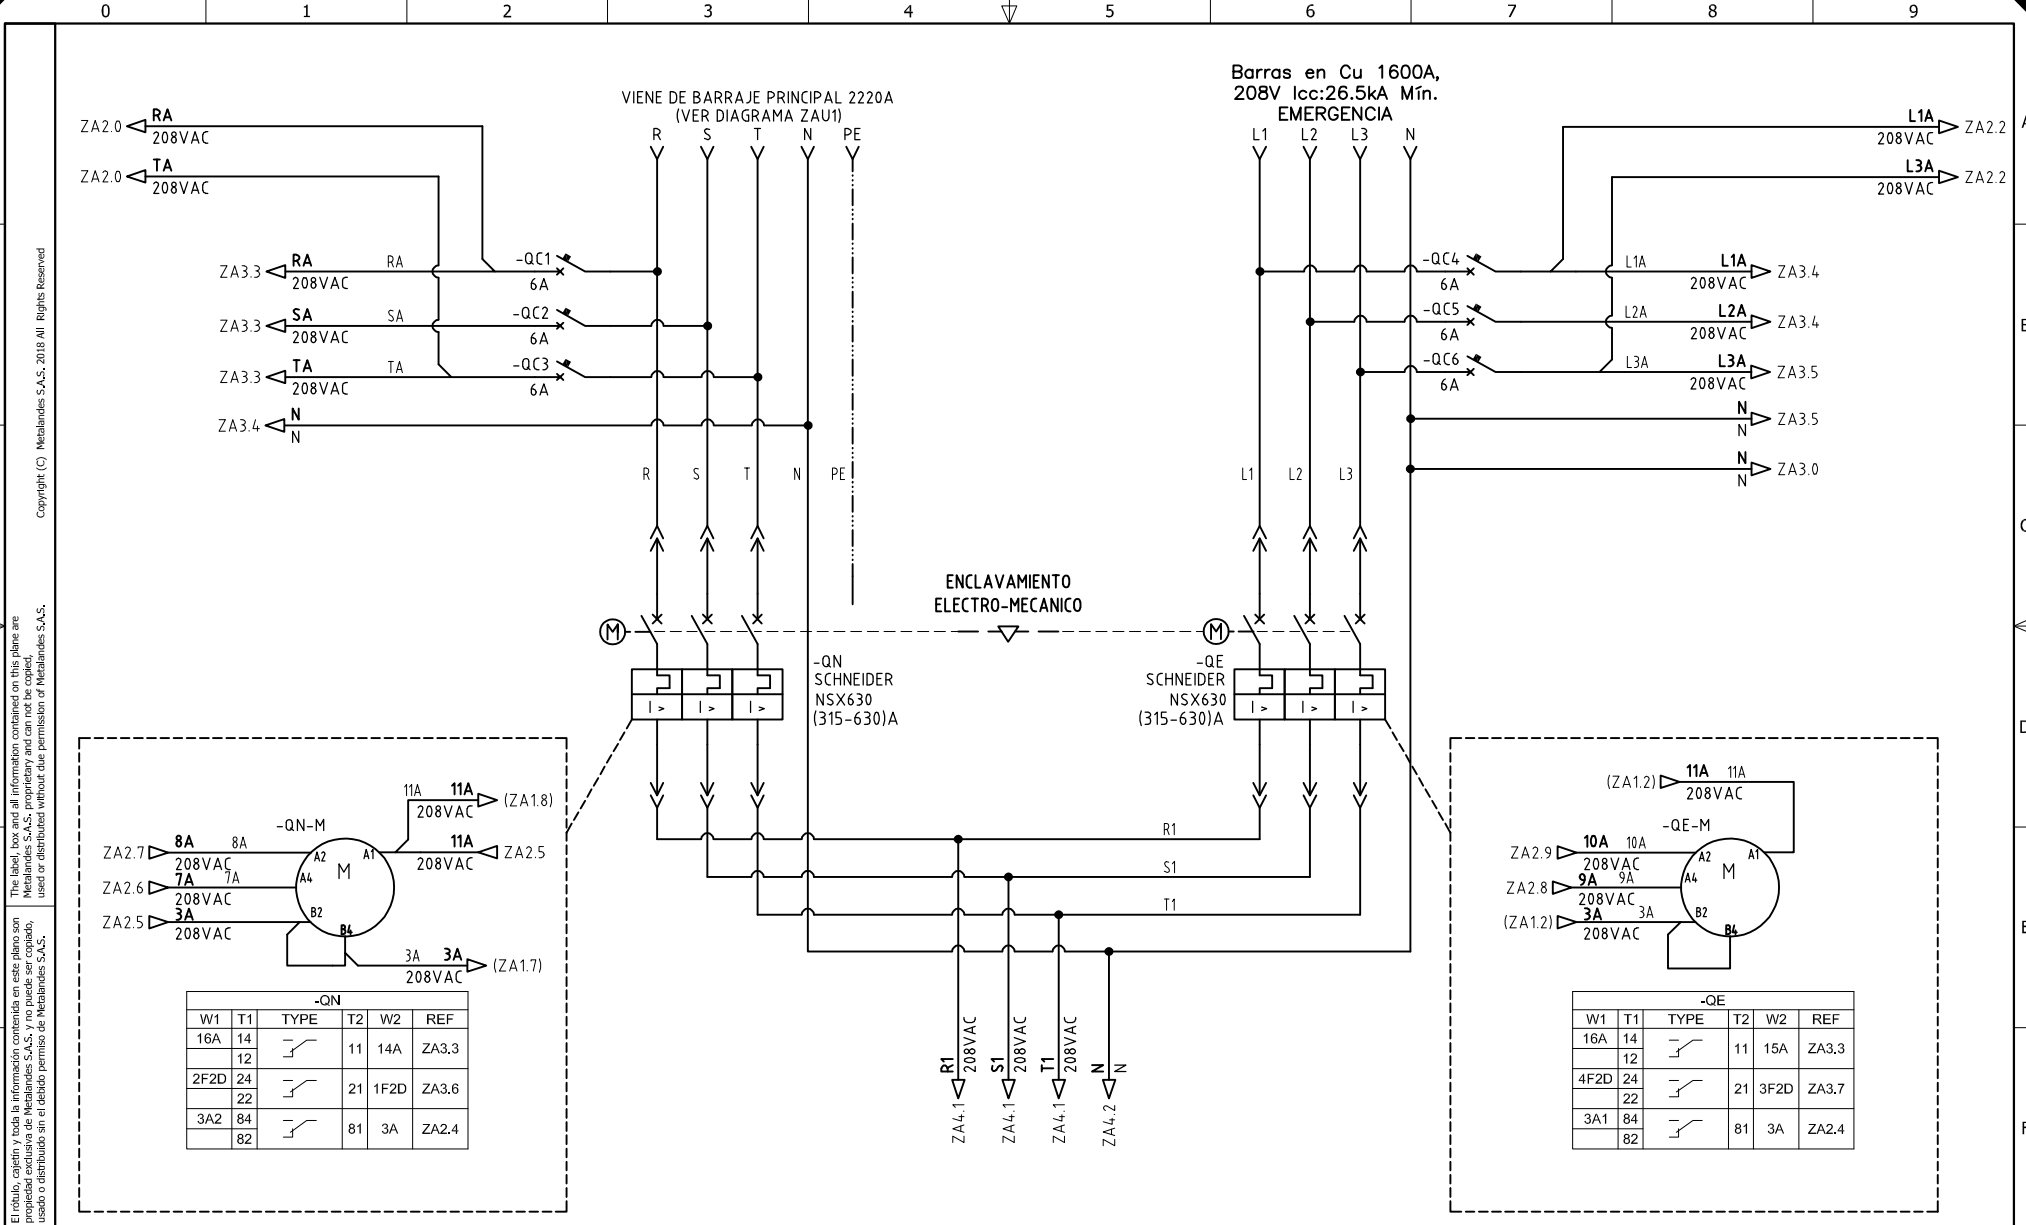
0 1 2 3 4 5 6 7 8 9

Copyright (C) Metalandes S.A.S. 2018 All Rights Reserved

The label, box and all information contained on this plane are Metalandes S.A.S. proprietary and can not be copied, used or distributed without due permission of Metalandes S.A.S.

El rótulo, cajetín y toda la información contenida en este plano son propiedad exclusiva de Metalandes S.A.S. y no puede ser copiado, usado o distribuido sin el debido permiso de Metalandes S.A.S.

A B C D E F

VIENE DE BARRAJE PRINCIPAL 2220A
(VER DIAGRAMA ZAU1)
R S T N PE

Barras en Cu 1600A,
208V Icc:26.5kA Mín.
EMERGENCIA
L1 L2 L3 N

ZA2.0 RA 208VAC
ZA2.0 TA 208VAC

ZA3.3 RA 208VAC RA -QC1 6A
ZA3.3 SA 208VAC SA -QC2 6A
ZA3.3 TA 208VAC TA -QC3 6A
ZA3.4 N N

L1A 208VAC ZA2.2
L3A 208VAC ZA2.2

-QC4 6A L1A L1A 208VAC ZA3.4
-QC5 6A L2A L2A 208VAC ZA3.4
-QC6 6A L3A L3A 208VAC ZA3.5
N N ZA3.5
N N ZA3.0

R S T N PE
L1 L2 L3

ENCLAVAMIENTO
ELECTRO-MECANICO

M
M

-QN
SCHNEIDER
NSX630
(315-630)A

-QE
SCHNEIDER
NSX630
(315-630)A

I > I > I >
I > I > I >

R1
S1
T1

-QN-M
11A 11A 208VAC (ZA1.8)
11A 208VAC ZA2.5
ZA2.7 8A 208VAC 8A
ZA2.6 7A 208VAC 7A
ZA2.5 3A 208VAC
A2 A1 A4 M B2 B4
3A 3A 208VAC (ZA1.7)

| -QN | | | | | |
|---|---|---|---|---|---|
| W1 | T1 | TYPE | T2 | W2 | REF |
| 16A | 14 / 12 | | 11 | 14A | ZA3.3 |
| 2F2D | 24 / 22 | | 21 | 1F2D | ZA3.6 |
| 3A2 | 84 / 82 | | 81 | 3A | ZA2.4 |

R1 208VAC ZA4.1
S1 208VAC ZA4.1
T1 208VAC ZA4.1
N N ZA4.2

(ZA1.2) 11A 11A 208VAC
-QE-M
ZA2.9 10A 208VAC 10A
ZA2.8 9A 208VAC 9A
(ZA1.2) 3A 208VAC 3A
A2 A1 A4 M B2 B4

| -QE | | | | | |
|---|---|---|---|---|---|
| W1 | T1 | TYPE | T2 | W2 | REF |
| 16A | 14 / 12 | | 11 | 15A | ZA3.3 |
| 4F2D | 24 / 22 | | 21 | 3F2D | ZA3.7 |
| 3A1 | 84 / 82 | | 81 | 3A | ZA2.4 |